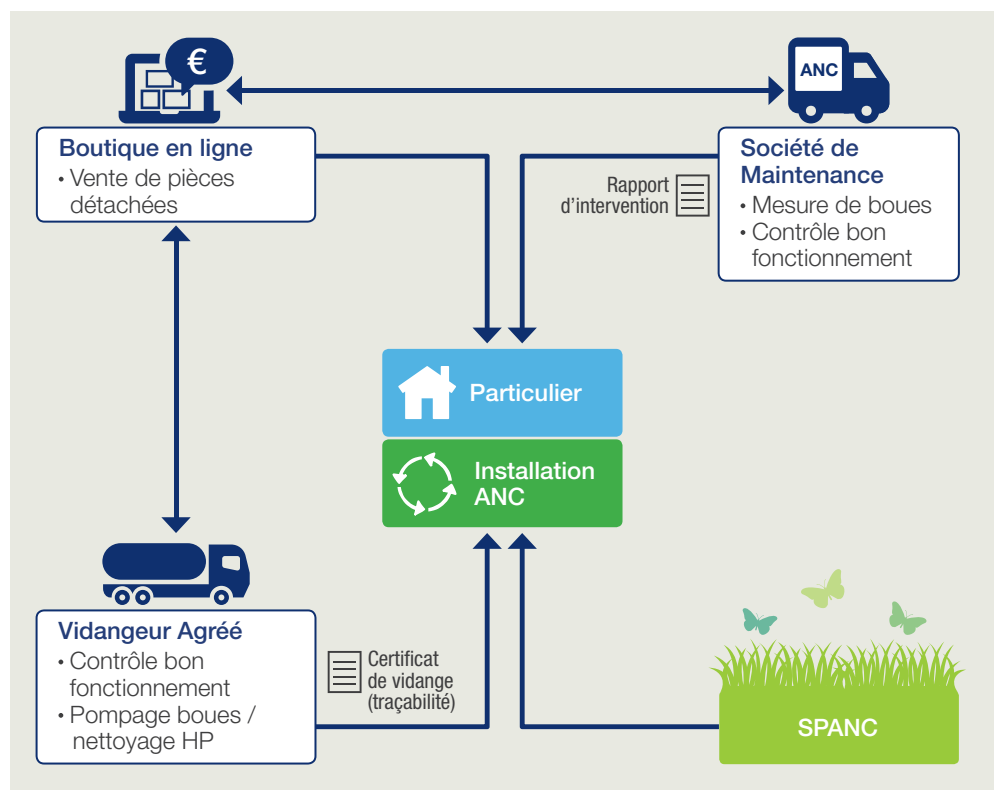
€

ANC

Boutique en ligne
• Vente de pièces détachées

Société de Maintenance
• Mesure de boues
• Contrôle bon fonctionnement

Rapport d'intervention

Particulier

Installation ANC

Vidangeur Agréé
• Contrôle bon fonctionnement
• Pompage boues / nettoyage HP

Certificat de vidange (traçabilité)

SPANC